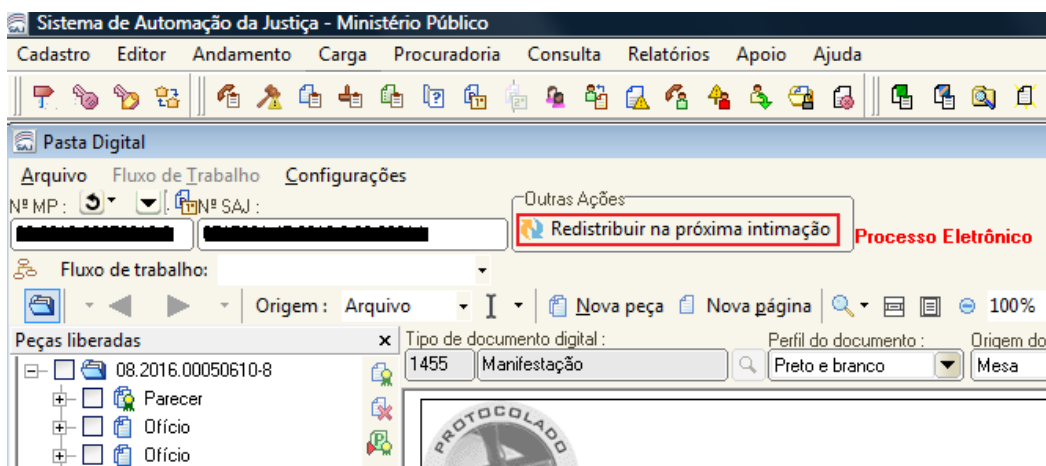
Sistema de Automação da Justiça - Ministério Público

Cadastro Editor Andamento Carga Procuradoria Consulta Relatórios Apoio Ajuda

Pasta Digital

Arquivo Fluxo de Trabalho Configurações

Nº MP : Nº SAJ :

Outras Ações

Redistribuir na próxima intimação

Processo Eletrônico

Fluxo de trabalho:

Origem : Arquivo Nova peça Nova página 100%

Peças liberadas

08.2016.00050610-8

Parecer

Ofício

Ofício

Tipo de documento digital :

1455 Manifestação

Perfil do documento :

Preto e branco

Origem do

Mesa

PROTOCOLADO